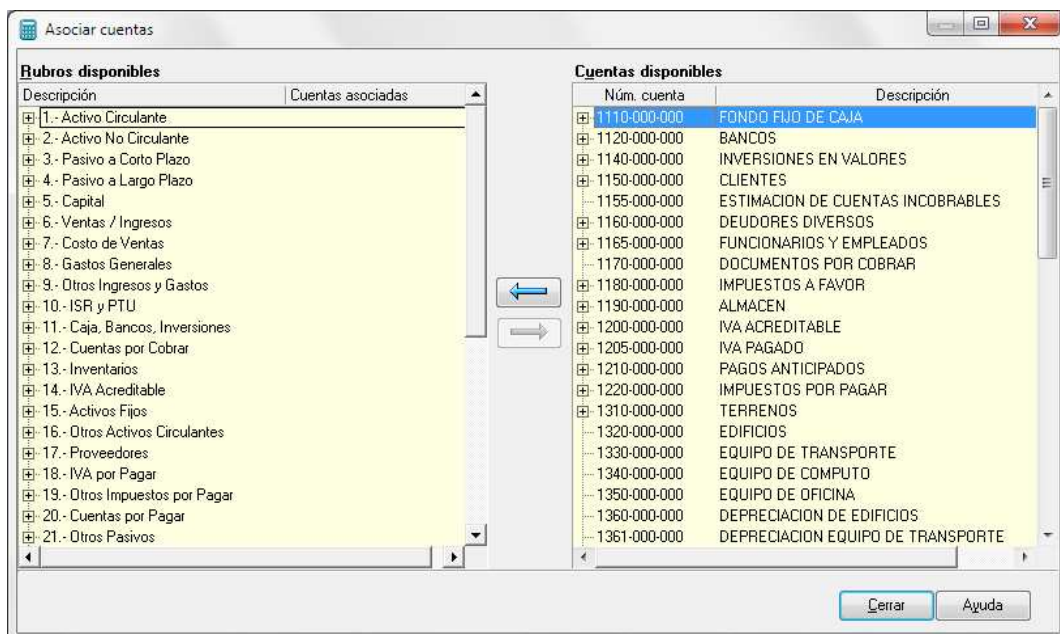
Asociar cuentas

Rubros disponibles

| Descripción | Cuentas asociadas |
|---|---|
| 1.- Activo Circulante | |
| 2.- Activo No Circulante | |
| 3.- Pasivo a Corto Plazo | |
| 4.- Pasivo a Largo Plazo | |
| 5.- Capital | |
| 6.- Ventas / Ingresos | |
| 7.- Costo de Ventas | |
| 8.- Gastos Generales | |
| 9.- Otros Ingresos y Gastos | |
| 10.- ISR y PTU | |
| 11.- Caja, Bancos, Inversiones | |
| 12.- Cuentas por Cobrar | |
| 13.- Inventarios | |
| 14.- IVA Acreditable | |
| 15.- Activos Fijos | |
| 16.- Otros Activos Circulantes | |
| 17.- Proveedores | |
| 18.- IVA por Pagar | |
| 19.- Otros Impuestos por Pagar | |
| 20.- Cuentas por Pagar | |
| 21.- Otros Pasivos | |

Cuentas disponibles

| Núm. cuenta | Descripción |
|---|---|
| 1110-000-000 | FONDO FIJO DE CAJA |
| 1120-000-000 | BANCOS |
| 1140-000-000 | INVERSIONES EN VALORES |
| 1150-000-000 | CLIENTES |
| 1155-000-000 | ESTIMACION DE CUENTAS INCOBRABLES |
| 1160-000-000 | DEUDORES DIVERSOS |
| 1165-000-000 | FUNCIONARIOS Y EMPLEADOS |
| 1170-000-000 | DOCUMENTOS POR COBRAR |
| 1180-000-000 | IMPUESTOS A FAVOR |
| 1190-000-000 | ALMACEN |
| 1200-000-000 | IVA ACREDITABLE |
| 1205-000-000 | IVA PAGADO |
| 1210-000-000 | PAGOS ANTICIPADOS |
| 1220-000-000 | IMPUESTOS POR PAGAR |
| 1310-000-000 | TERRENOS |
| 1320-000-000 | EDIFICIOS |
| 1330-000-000 | EQUIPO DE TRANSPORTE |
| 1340-000-000 | EQUIPO DE COMPUTO |
| 1350-000-000 | EQUIPO DE OFICINA |
| 1360-000-000 | DEPRECIACION DE EDIFICIOS |
| 1361-000-000 | DEPRECIACION EQUIPO DE TRANSPORTE |

Cerrar Ayuda